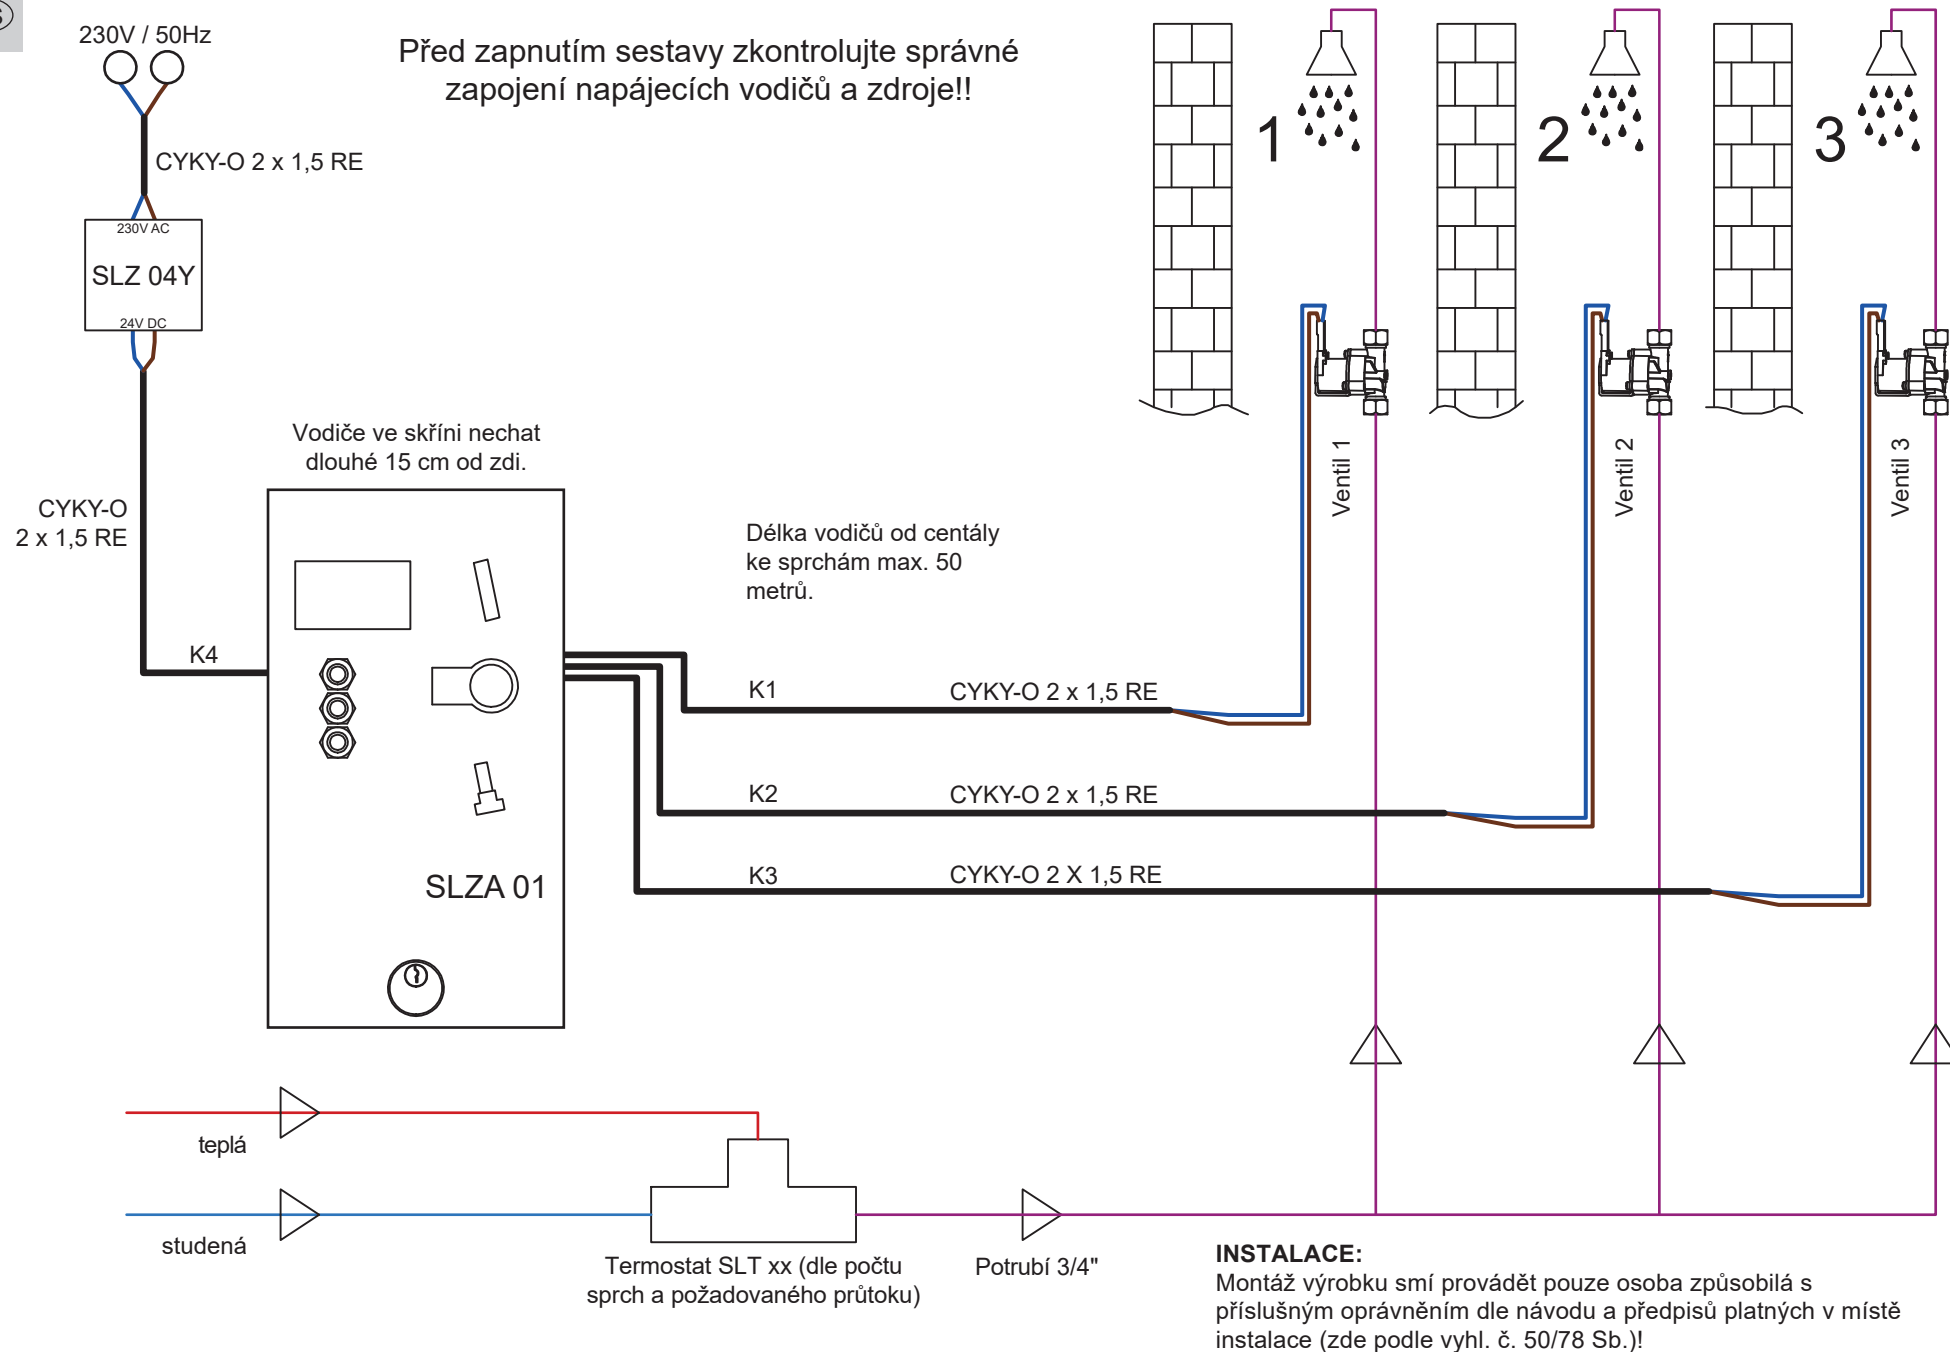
230V / 50Hz

Před zapnutím sestavy zkontrolujte správné zapojení napájecích vodičů a zdroje!!

1
2
3

CYKY-O 2 x 1,5 RE

230V AC
SLZ 04Y
24V DC

Vodiče ve skříni nechat dlouhé 15 cm od zdi.

CYKY-O 2 x 1,5 RE

Ventil 1
Ventil 2
Ventil 3

Délka vodičů od centály ke sprchám max. 50 metrů.

K4

K1
CYKY-O 2 x 1,5 RE

K2
CYKY-O 2 x 1,5 RE

SLZA 01

K3
CYKY-O 2 X 1,5 RE

teplá

studená

Termostat SLT xx (dle počtu sprch a požadovaného průtoku)

Potrubí 3/4"

INSTALACE:
Montáž výrobku smí provádět pouze osoba způsobilá s příslušným oprávněním dle návodu a předpisů platných v místě instalace (zde podle vyhl. č. 50/78 Sb.)!